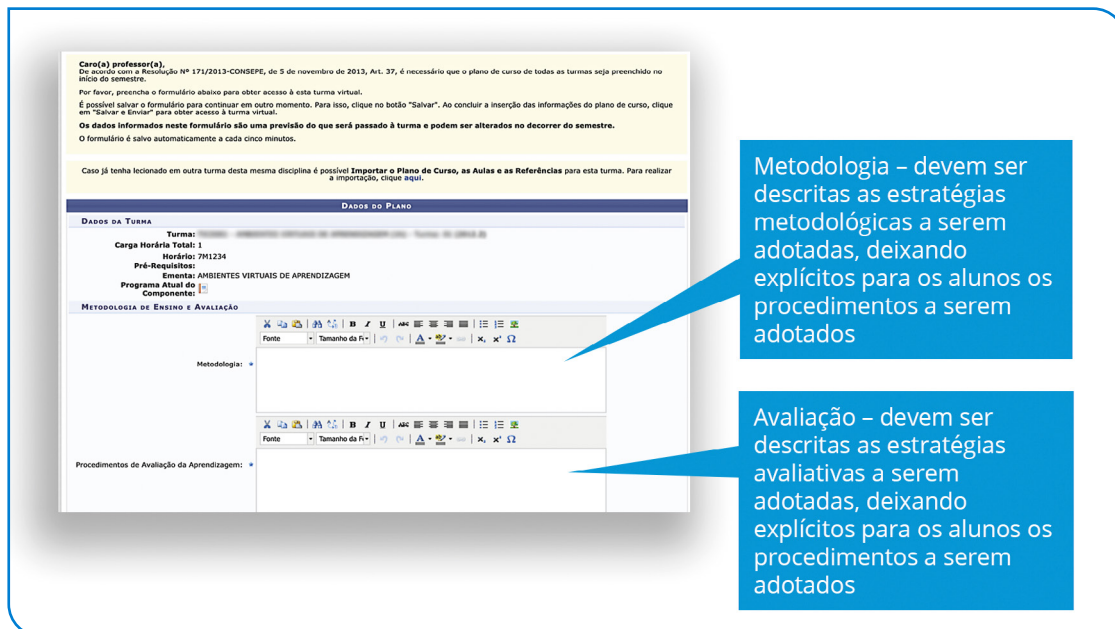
Caro(a) professor(a),
De acordo com a Resolução Nº 171/2013-CONSEPE, de 5 de novembro de 2013, Art. 37, é necessário que o plano de curso de todas as turmas seja preenchido no início do semestre.

Por favor, preencha o formulário abaixo para obter acesso à esta turma virtual.

É possível salvar o formulário para continuar em outro momento. Para isso, clique no botão "Salvar". Ao concluir a inserção das informações do plano de curso, clique em "Salvar e Enviar" para obter acesso à turma virtual.

Os dados informados neste formulário são uma previsão do que será passado à turma e podem ser alterados no decorrer do semestre.

O formulário é salvo automaticamente a cada cinco minutos.

Caso já tenha lecionado em outra turma desta mesma disciplina é possível Importar o Plano de Curso, as Aulas e as Referências para esta turma. Para realizar a importação, clique aqui.

Dados do Plano

Dados da Turma

Turma: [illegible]

Carga Horária Total: 1

Horário: 7M1234

Pré-Requisitos:

Ementa: AMBIENTES VIRTUAIS DE APRENDIZAGEM

Programa Atual do Componente:

Metodologia de Ensino e Avaliação

Fonte
Tamanho da Fonte

Metodologia: *

Fonte
Tamanho da Fonte

Procedimentos de Avaliação da Aprendizagem: *

Metodologia – devem ser descritas as estratégias metodológicas a serem adotadas, deixando explícitos para os alunos os procedimentos a serem adotados

Avaliação – devem ser descritas as estratégias avaliativas a serem adotadas, deixando explícitos para os alunos os procedimentos a serem adotados